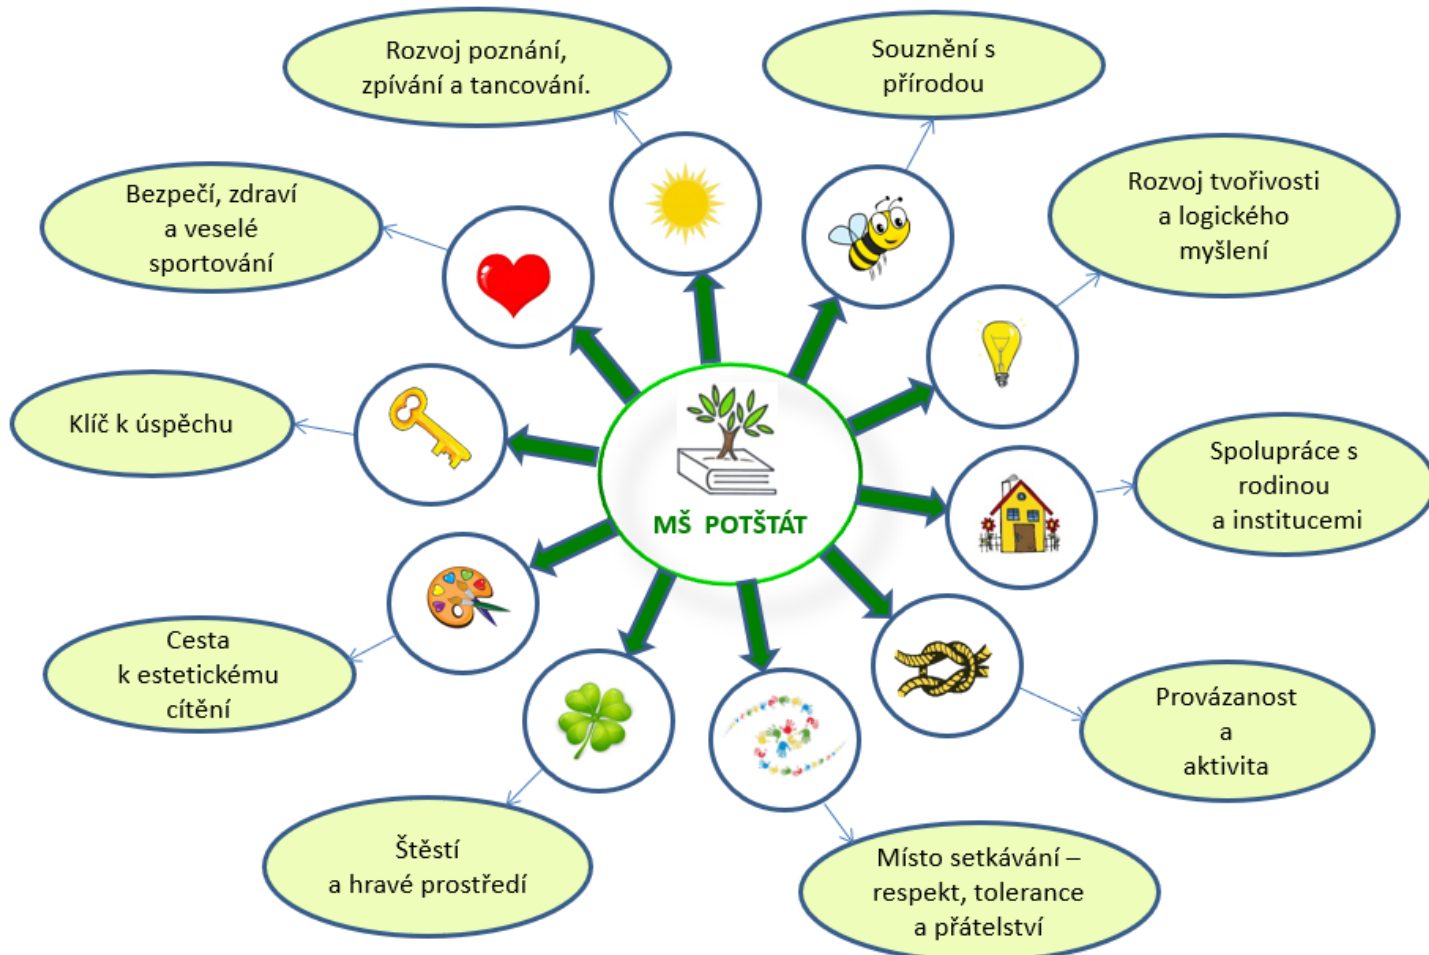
MŠ POTŠTÁT

Rozvoj poznání, zpívání a tancování.

Souznění s přírodou

Rozvoj tvořivosti a logického myšlení

Spolupráce s rodinou a institucemi

Provázanost a aktivita

Místo setkávání – respekt, tolerance a přátelství

Štěstí a hravé prostředí

Cesta k estetickému cítění

Klíč k úspěchu

Bezpečí, zdraví a veselé sportování